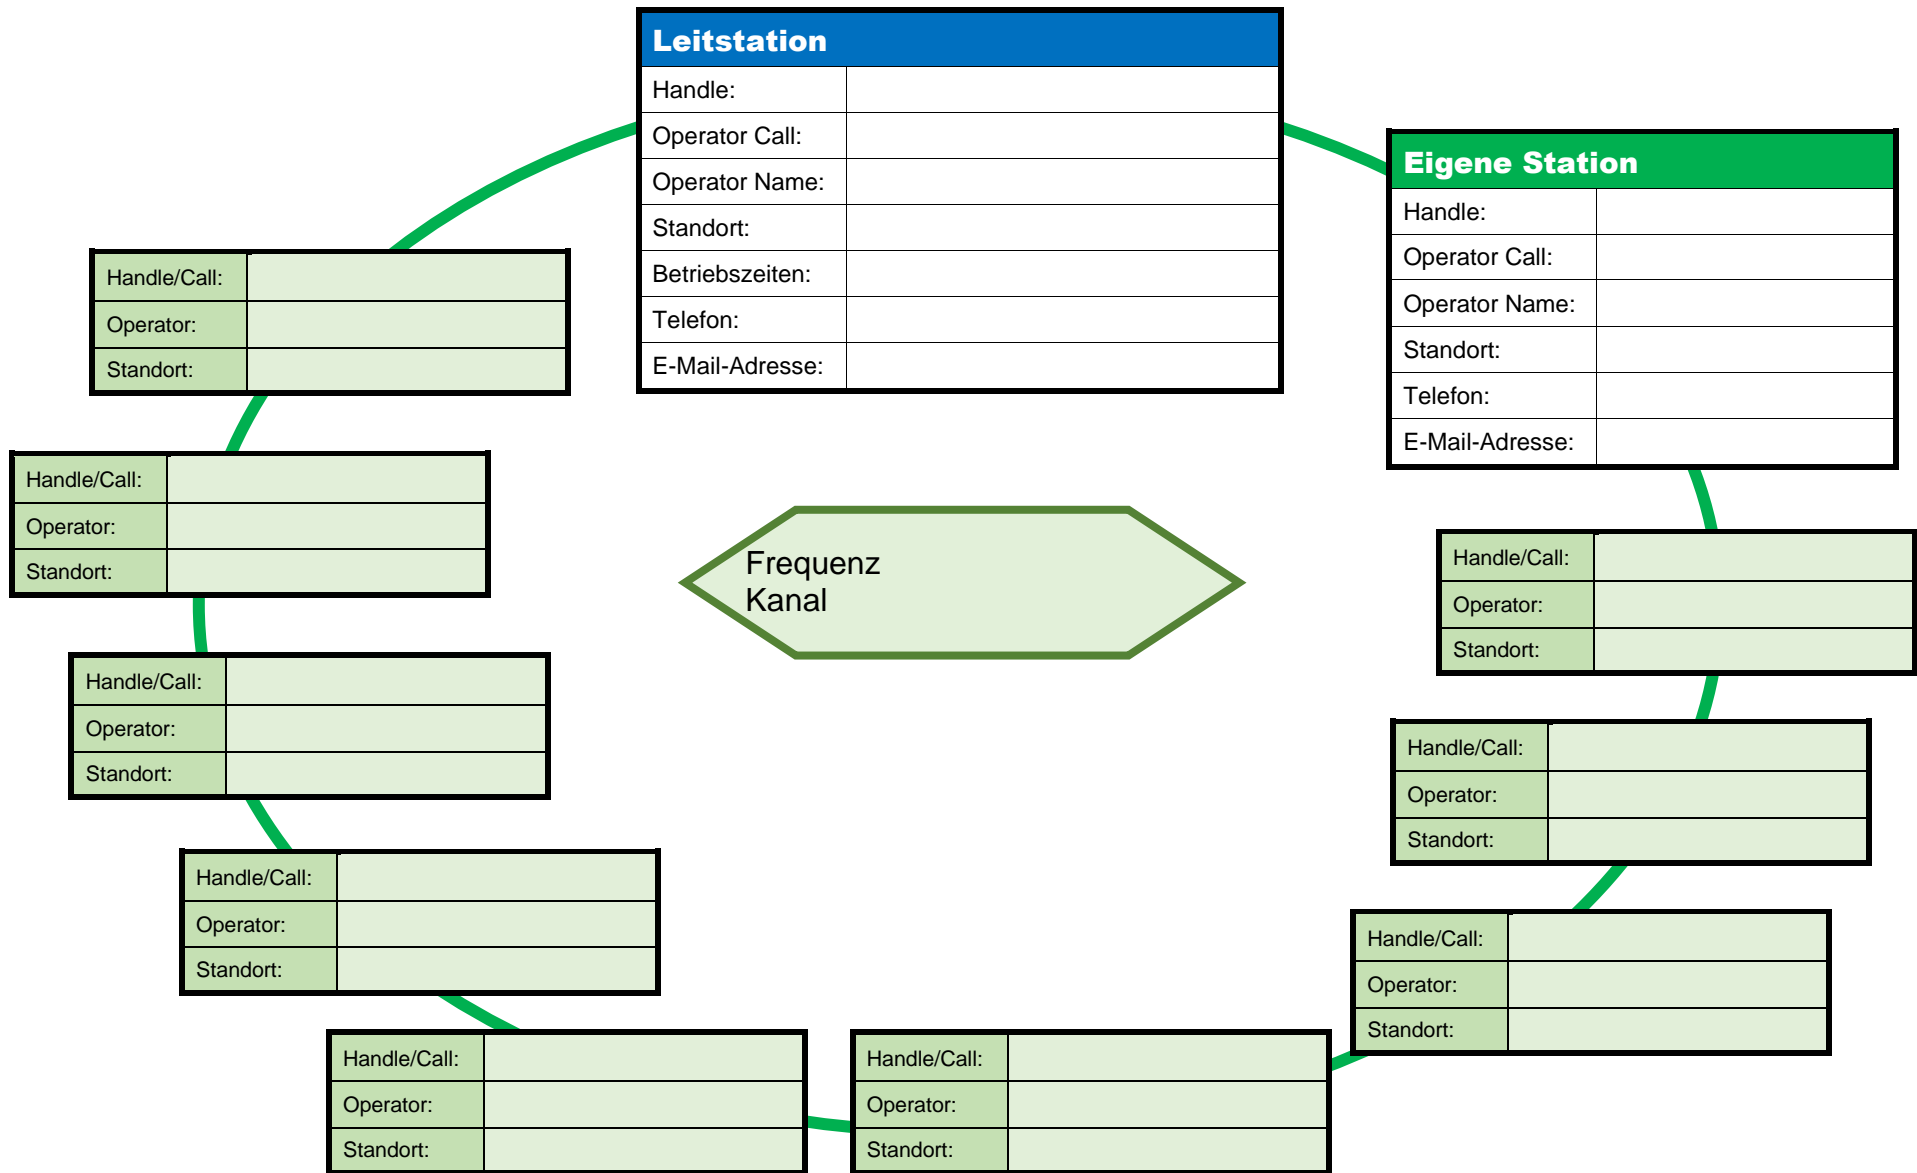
| Leitstation | |
|---|---|
| Handle: | |
| Operator Call: | |
| Operator Name: | |
| Standort: | |
| Betriebszeiten: | |
| Telefon: | |
| E-Mail-Adresse: | |

| Eigene Station | |
|---|---|
| Handle: | |
| Operator Call: | |
| Operator Name: | |
| Standort: | |
| Telefon: | |
| E-Mail-Adresse: | |

Frequenz
Kanal

| Handle/Call: | |
|---|---|
| Operator: | |
| Standort: | |

| Handle/Call: | |
|---|---|
| Operator: | |
| Standort: | |

| Handle/Call: | |
|---|---|
| Operator: | |
| Standort: | |

| Handle/Call: | |
|---|---|
| Operator: | |
| Standort: | |

| Handle/Call: | |
|---|---|
| Operator: | |
| Standort: | |

| Handle/Call: | |
|---|---|
| Operator: | |
| Standort: | |

| Handle/Call: | |
|---|---|
| Operator: | |
| Standort: | |

| Handle/Call: | |
|---|---|
| Operator: | |
| Standort: | |

| Handle/Call: | |
|---|---|
| Operator: | |
| Standort: | |